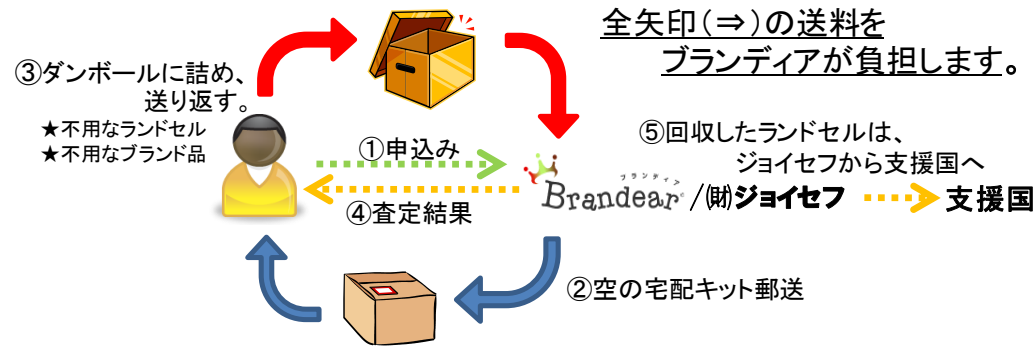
全矢印(⇒)の送料を
ブランディアが負担します。

③ダンボールに詰め、
送り返す。
★不用なランドセル
★不用なブランド品

①申込み

④査定結果

ブランディア
Brandear

/㈶ジョイセフ

⑤回収したランドセルは、
ジョイセフから支援国へ

支援国

②空の宅配キット郵送